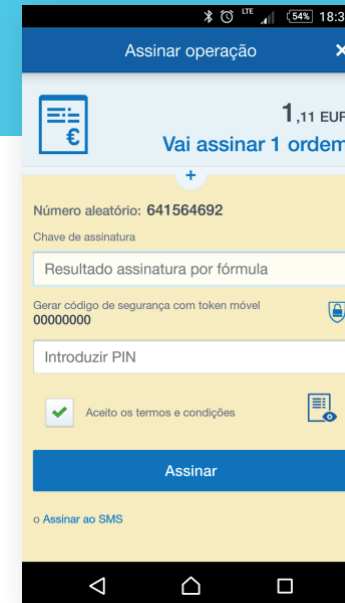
LTE 54% 18:3

Assinar operação ×

1,11 EUR
Vai assinar 1 ordem

+

Número aleatório: 641564692

Chave de assinatura

Resultado assinatura por fórmula

Gerar código de segurança com token móvel
00000000

Introduzir PIN

Aceito os termos e condições

Assinar

o Assinar ao SMS